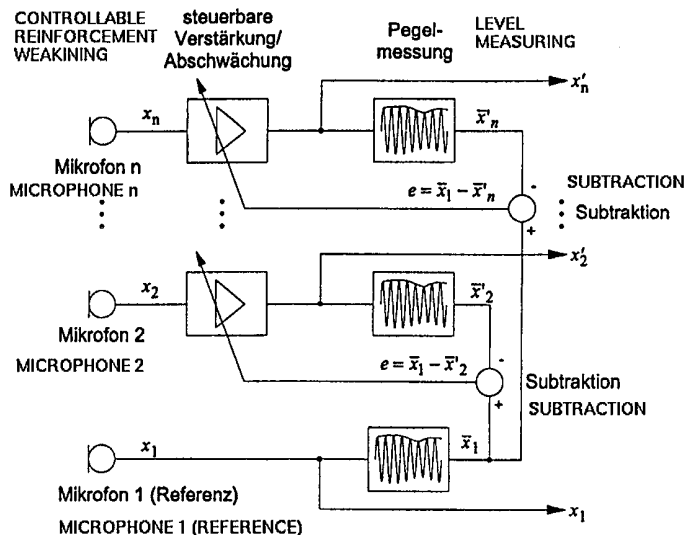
CONTROLLABLE REINFORCEMENT WEAKINING

steuerbare Verstärkung/ Abschwächung

Pegel-messung

LEVEL MEASURING

$x_n$

$x'_n$

$\bar{x}'_n$

Mikrofon n
MICROPHONE n

$e = \bar{x}_1 - \bar{x}'_n$

-

+

SUBTRACTION
Subtraktion

$x_2$

$x'_2$

$\bar{x}'_2$

Mikrofon 2

MICROPHONE 2

$e = \bar{x}_1 - \bar{x}'_2$

-

+

Subtraktion
SUBTRACTION

$x_1$

$\bar{x}_1$

Mikrofon 1 (Referenz)

MICROPHONE 1 (REFERENCE)

$x_1$